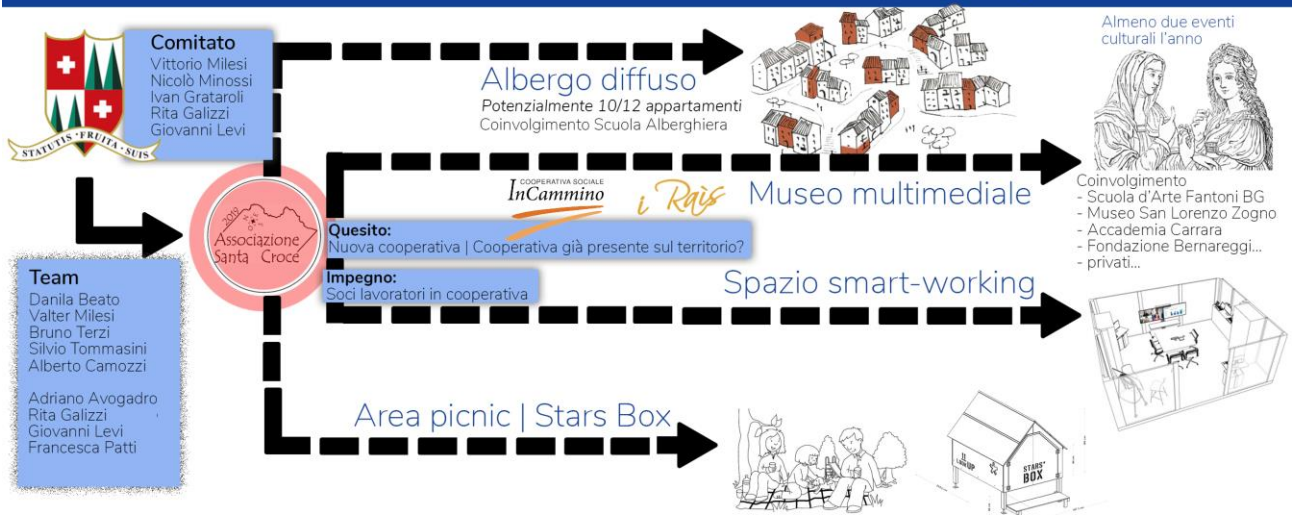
STATUTIS · FRUITA · SUIS

Comitato
Vittorio Milesi
Nicolò Minossi
Ivan Grataroli
Rita Galizzi
Giovanni Levi

Albergo diffuso
Potenzialmente 10/12 appartamenti
Coinvolgimento Scuola Alberghiera

Almeno due eventi culturali l'anno

2019 Associazione Santa Croce

COOPERATIVA SOCIALE InCammino

i Raìs

Museo multimediale

Coinvolgimento
- Scuola d'Arte Fantoni BG
- Museo San Lorenzo Zogno
- Accademia Carrara
- Fondazione Bernareggi...
- privati...

Quesito:
Nuova cooperativa | Cooperativa già presente sul territorio?

Impegno:
Soci lavoratori in cooperativa

Spazio smart-working

Team
Danila Beato
Valter Milesi
Bruno Terzi
Silvio Tommasini
Alberto Camozzi

Adriano Avogadro
Rita Galizzi
Giovanni Levi
Francesca Patti

Area picnic | Stars Box

STARS BOX